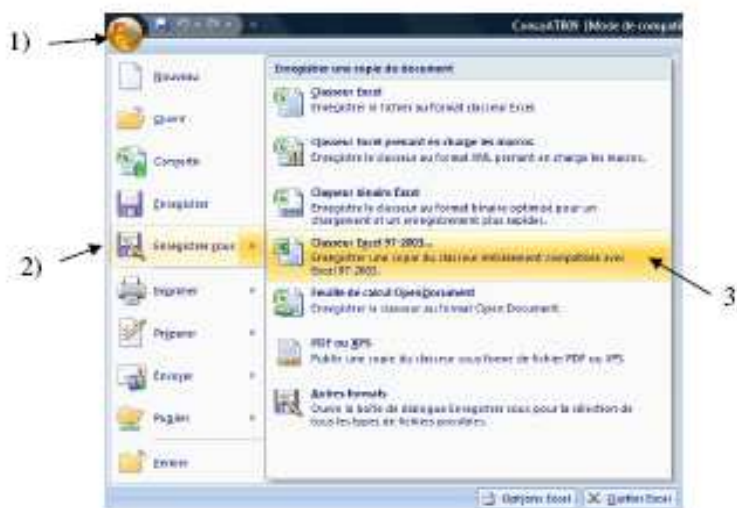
1)

ConsultBOS [Mode de compati

Nouveau

Ouvrir

Convertir

Enregistrer

2)

Enregistrer sous

Imprimer

Préparer

Envoyer

Publier

Fermer

Enregistrer une copie du document

Classeur Excel
Enregistrer le fichier au format classeur Excel.

Classeur Excel prenant en charge les macros
Enregistrer le classeur au format XML prenant en charge les macros.

Classeur binaire Excel
Enregistrer le classeur au format binaire optimisé pour un chargement et un enregistrement plus rapides.

Classeur Excel 97-2003
Enregistrer une copie du classeur entièrement compatible avec Excel 97-2003.

3

Feuille de calcul OpenDocument
Enregistrer le classeur au format Open Document.

PDF ou XPS
Publie une copie du classeur sous forme de fichier PDF ou XPS.

Autres formats
Ouvre la boîte de dialogue Enregistrer sous pour la sélection de tous les types de fichiers possibles.

Options Excel

Quitter Excel